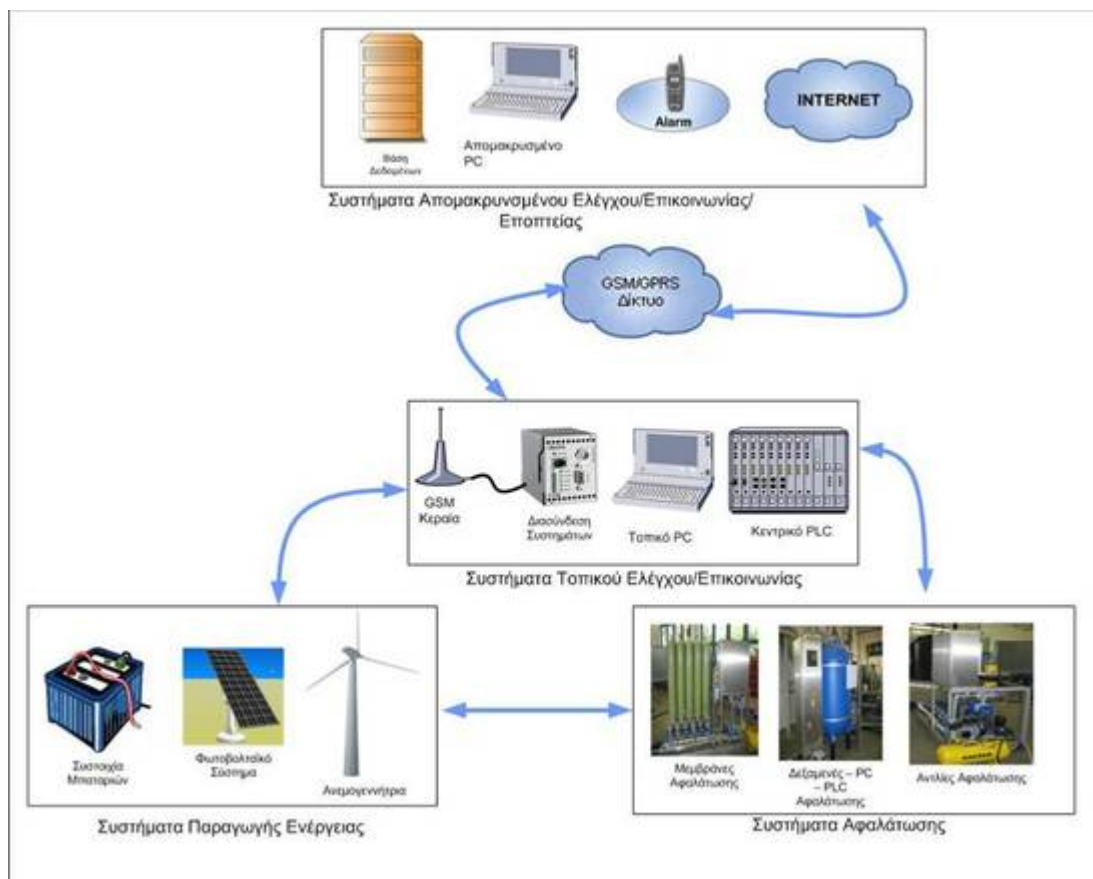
Βάση Δεδομένων

Απομακρυσμένο PC

Alarm

INTERNET

Συστήματα Απομακρυσμένου Ελέγχου/Επικοινωνίας/ Εποπτείας

GSM/GPRS Δίκτυο

GSM Κεραία

Διασύνδεση Συστημάτων

Τοπικό PC

Κεντρικό PLC

Συστήματα Τοπικού Ελέγχου/Επικοινωνίας

Συστοιχία Μπαταριών

Φωτοβολταϊκό Σύστημα

Ανεμογεννήτρια

Συστήματα Παραγωγής Ενέργειας

Μεμβράνες Αφαλάτωσης

Δεξαμενές – PC – PLC Αφαλάτωσης

Αντλίες Αφαλάτωσης

Συστήματα Αφαλάτωσης